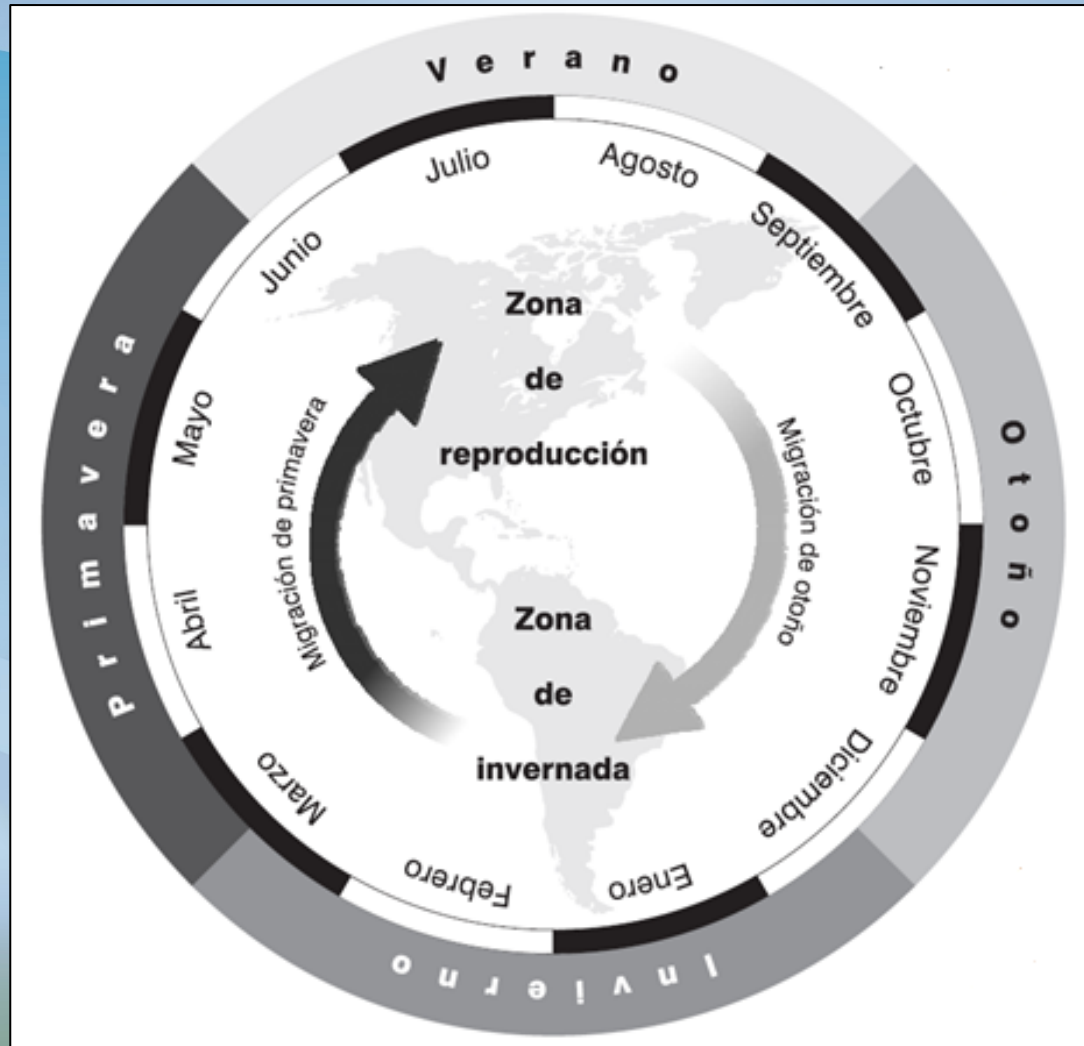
Verano

Julio
Agosto
Septiembre
Octubre
Noviembre
Diciembre
Enero
Febrero
Marzo
Abril
Mayo
Junio

Otoño

Invierno

Primavera

Zona de reproducción

Zona de invernada

Migración de primavera

Migración de otoño